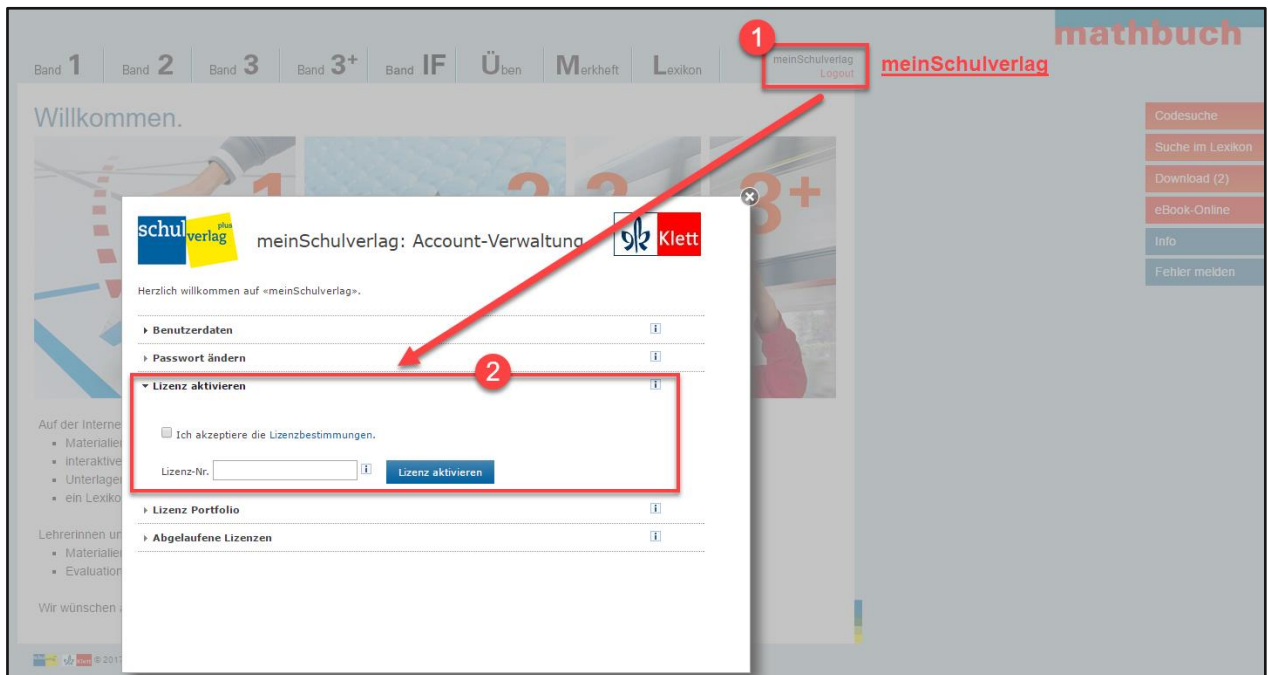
mathbuch

Band 1 Band 2 Band 3 Band 3+ Band IF Üben Merkheft Lexikon

1

meinSchulverlag
Logout

meinSchulverlag

Willkommen.

Codesuche
Suche im Lexikon
Download (2)
eBook-Online
Info
Fehler melden

schulverlag plus

meinSchulverlag: Account-Verwaltung

Klett

Herzlich willkommen auf «meinSchulverlag».

▸ Benutzerdaten

▸ Passwort ändern

2

▾ Lizenz aktivieren

Ich akzeptiere die Lizenzbestimmungen.

Lizenz-Nr.

Lizenz aktivieren

▸ Lizenz Portfolio

▸ Abgelaufene Lizenzen

Auf der Interne
▪ Materialie
▪ interaktive
▪ Unterlager
▪ ein Lexiko

Lehrerinnen ur
▪ Materialie
▪ Evaluation

Wir wünschen

© 201